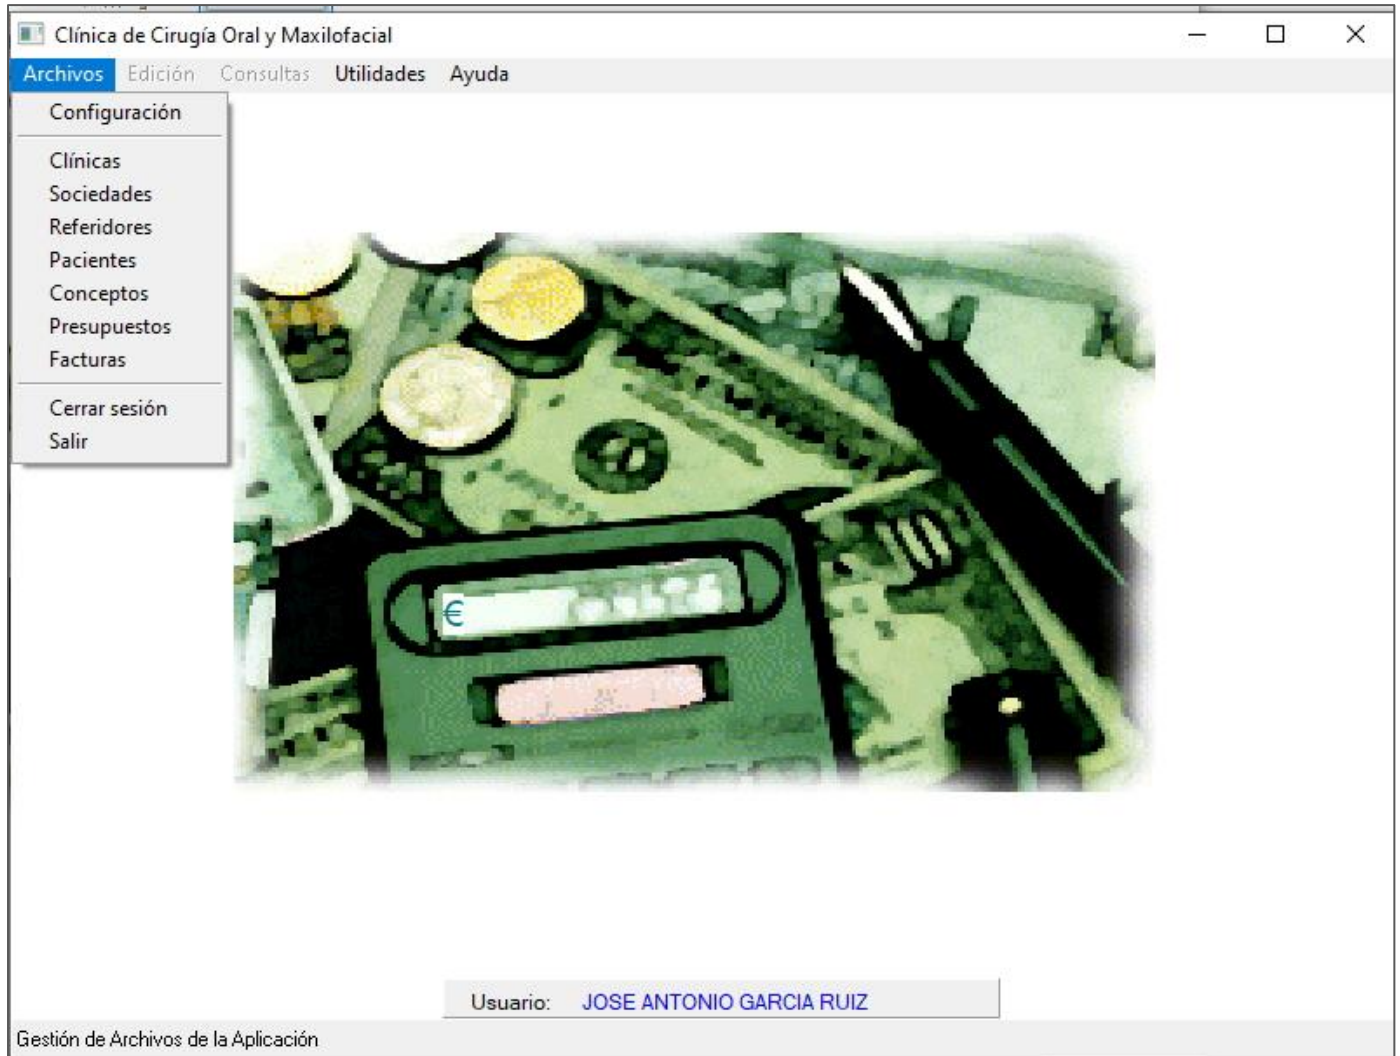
Clínica de Cirugía Oral y Maxilofacial

Archivos Edición Consultas Utilidades Ayuda

Configuración

Clínicas
Sociedades
Referidores
Pacientes
Conceptos
Presupuestos
Facturas

Cerrar sesión
Salir

€

Usuario: JOSE ANTONIO GARCIA RUIZ

Gestión de Archivos de la Aplicación